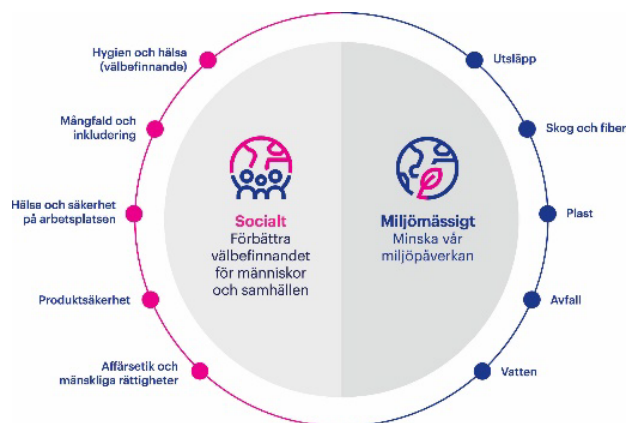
Hygien och hälsa (välbefinnande)

Mångfald och inkludering

Hälsa och säkerhet på arbetsplatsen

Produktsäkerhet

Affärsetik och mänskliga rättigheter

Socialt
Förbättra välbefinnandet för människor och samhällen

Miljömässigt
Minska vår miljöpåverkan

Utsläpp

Skog och fiber

Plast

Avfall

Vatten